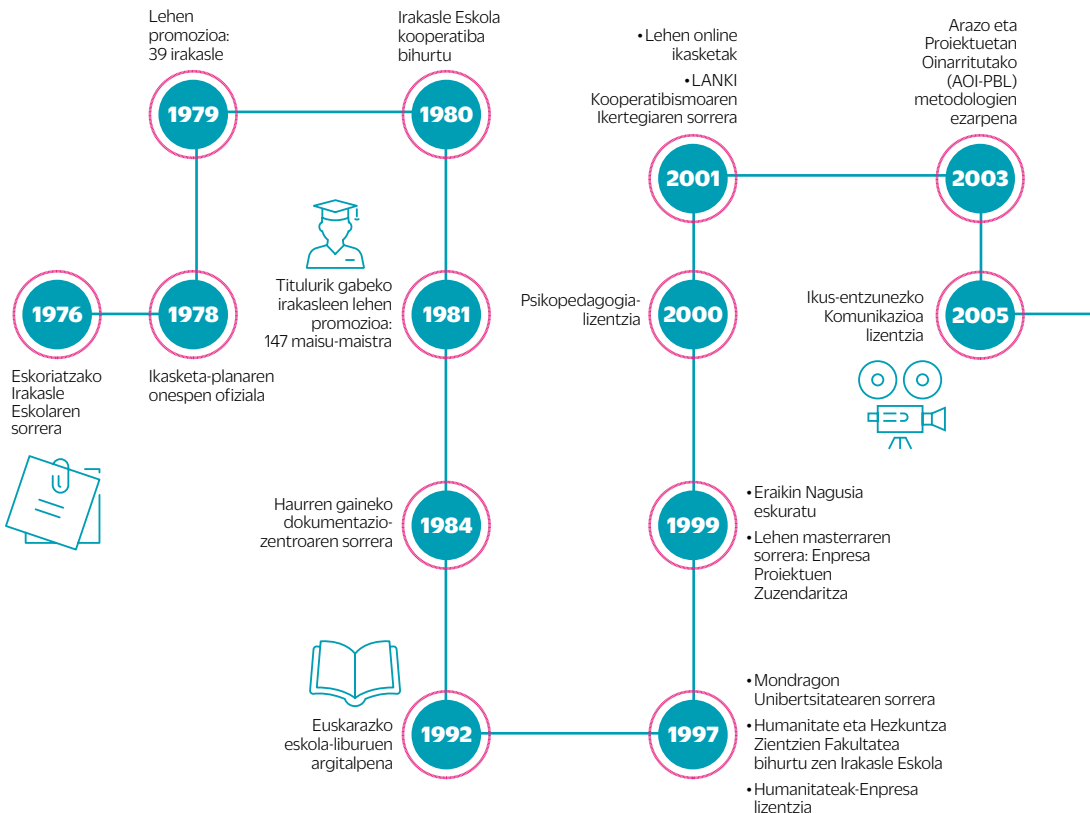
1976

Eskoriatzako Irakasle Eskolaren sorrera

1978

Ikasketa-planaren onespen ofiziala

1979

Lehen promozioa: 39 irakasle

1980

Irakasle Eskola kooperatiba bihurtu

1981

Titulurik gabeko irakasleen lehen promozioa: 147 maisu-maistra

1984

Haurren gaineko dokumentazio-zentroaren sorrera

1992

Euskarazko eskola-liburuen argitalpena

1997

• Mondragon Unibertsitatearen sorrera

• Humanitate eta Hezkuntza Zientzien Fakultatea bihurtu zen Irakasle Eskola

• Humanitateak-Enpresa lizentzia

1999

• Eraikin Nagusia eskuratu

• Lehen masterraren sorrera: Enpresa Proiektuen Zuzendaritza

2000

Psikopedagogia-lizentzia

2001

• Lehen online ikasketak

• LANKI Kooperatibismoaren Ikertegiaren sorrera

2003

Arazo eta Proiektuetan Oinarritutako (AOI-PBL) metodologien ezarpena

2005

Ikus-entzunezko Komunikazioa lizentzia